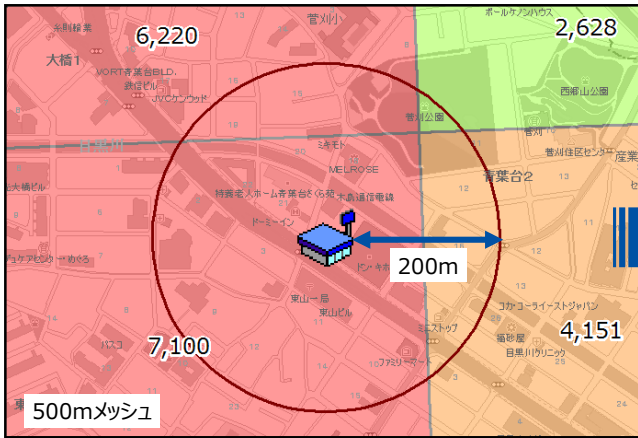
6,220
2,628
大橋1
菅刈小
ボールケノンハウス
VORT青葉台BLD.
西郷山公園
菅刈公園
目黒川
MELROSE
青葉台2
菅刈住区センター
ドーミーイン
200m
東山一局
東山ビル
コカ・コーライーストジャパン
7,100
4,151
目黒川クリニック
ファミリーマート
500mメッシュ